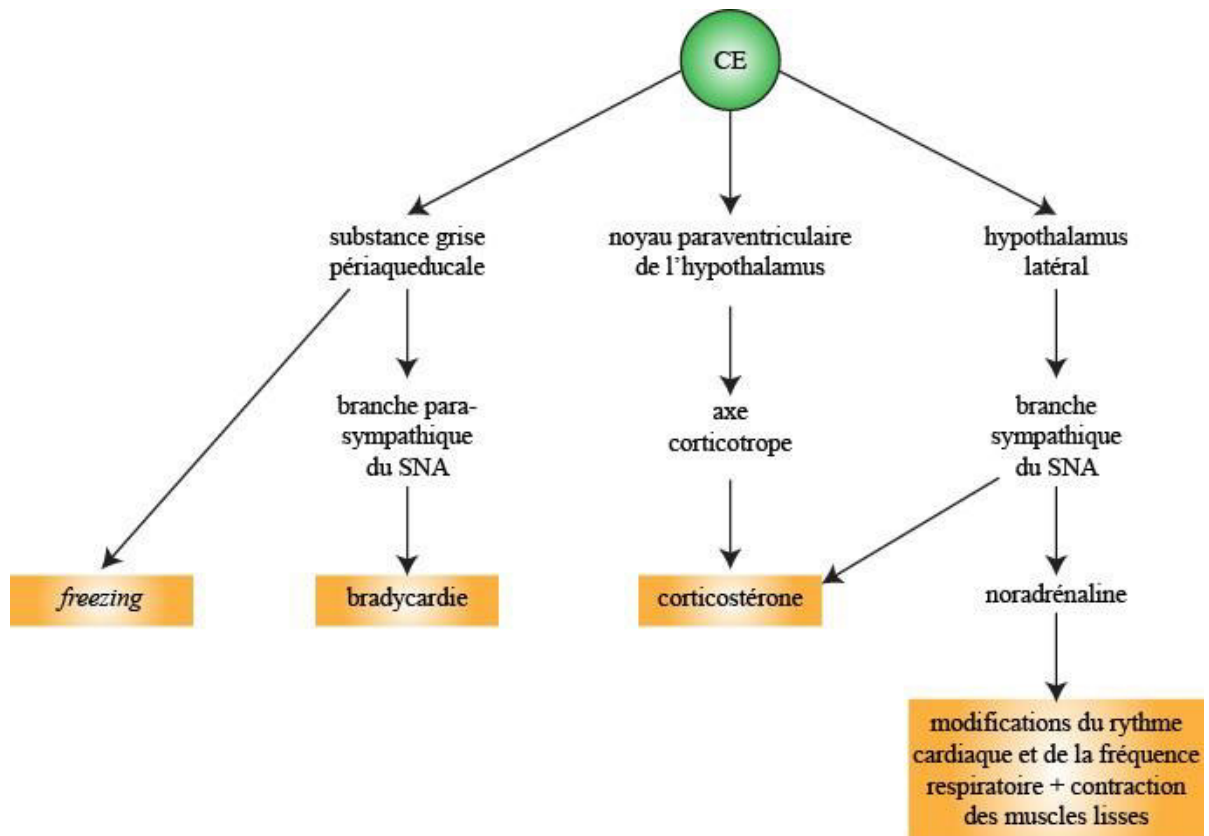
CE

substance grise périaqueducale

noyau paraventriculaire de l'hypothalamus

hypothalamus latéral

branche parasympathique du SNA

axe corticotrope

branche sympathique du SNA

freezing

bradycardie

corticostérone

noradrénaline

modifications du rythme cardiaque et de la fréquence respiratoire + contraction des muscles lisses